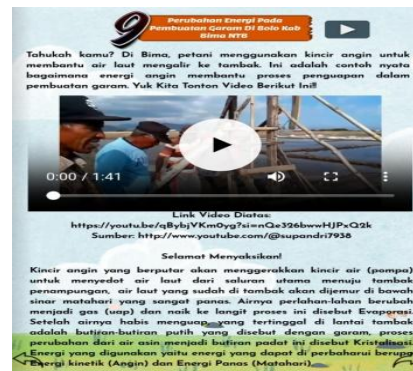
9

Perubahan Energi Pada Pembuatan Garam Di Bolo Kab Bima NTB

Tahukah kamu? Di Bima, petani menggunakan kincir angin untuk membantu air laut mengalir ke tambak. Ini adalah contoh nyata bagaimana energi angin membantu proses penguapan dalam pembuatan garam. Yuk Kita Tonton Video Berikut Ini!!

0:00 / 1:41

Link Video Diatas:
https://youtu.be/qBybjVKm0yg?si=nQe326bwwHJPxQ2k
Sumber: http://www.youtube.com/@supandri7938

Selamat Menyaksikan!

Kincir angin yang berputar akan menggerakkan kincir air (pompa) untuk menyedot air laut dari saluran utama menuju tambak penampungan, air laut yang sudah di tambak akan dijemur di bawah sinar matahari yang sangat panas. Airnya perlahan-lahan berubah menjadi gas (uap) dan naik ke langit proses ini disebut Evaporasi. Setelah airnya habis menguap, yang tertinggal di lantai tambak adalah butiran-butiran putih yang disebut dengan garam, proses perubahan dari air asin menjadi butiran padat ini disebut Kristalisasi. Energi yang digunakan yaitu energi yang dapat di perbaharui berupa Energi kinetik (Angin) dan Energi Panas (Matahari).